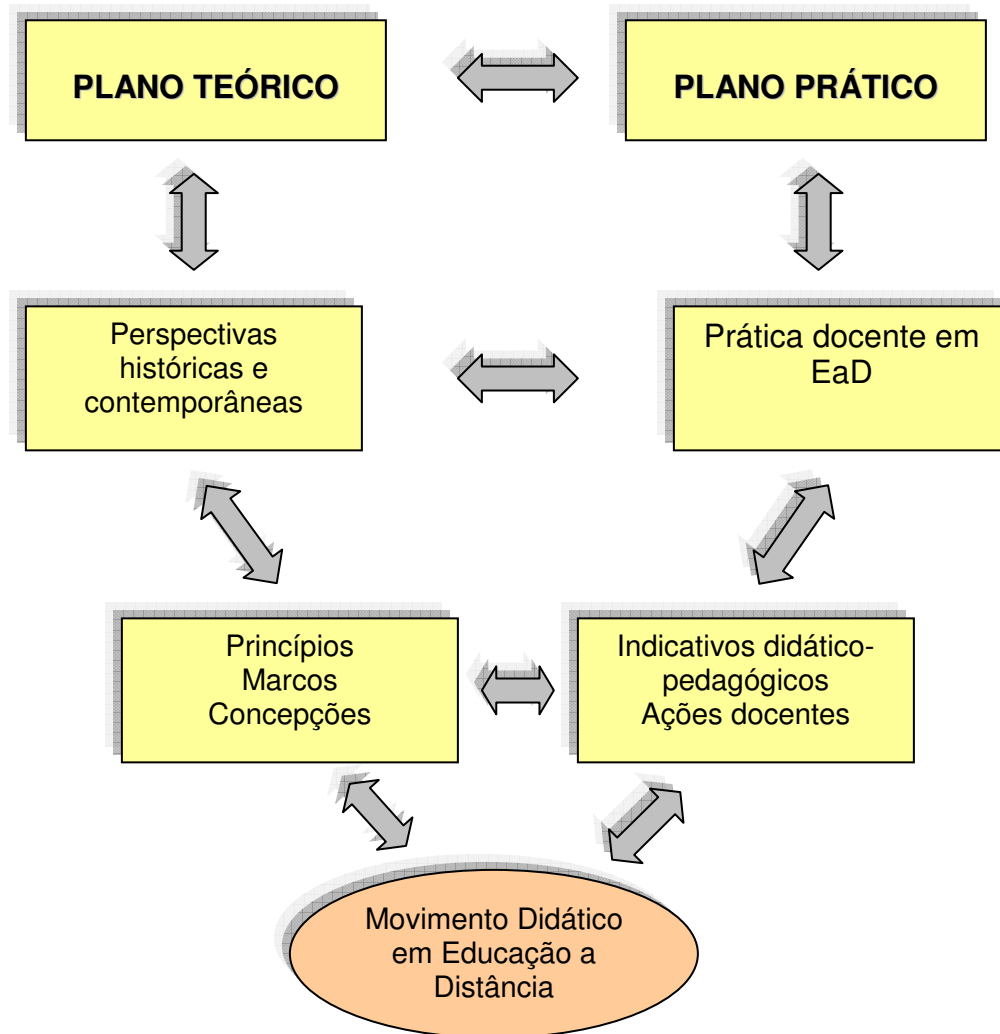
PLANO TEÓRICO

PLANO PRÁTICO

Perspectivas históricas e contemporâneas

Prática docente em EaD

Princípios
Marcos
Concepções

Indicativos didático-pedagógicos
Ações docentes

Movimento Didático em Educação a Distância